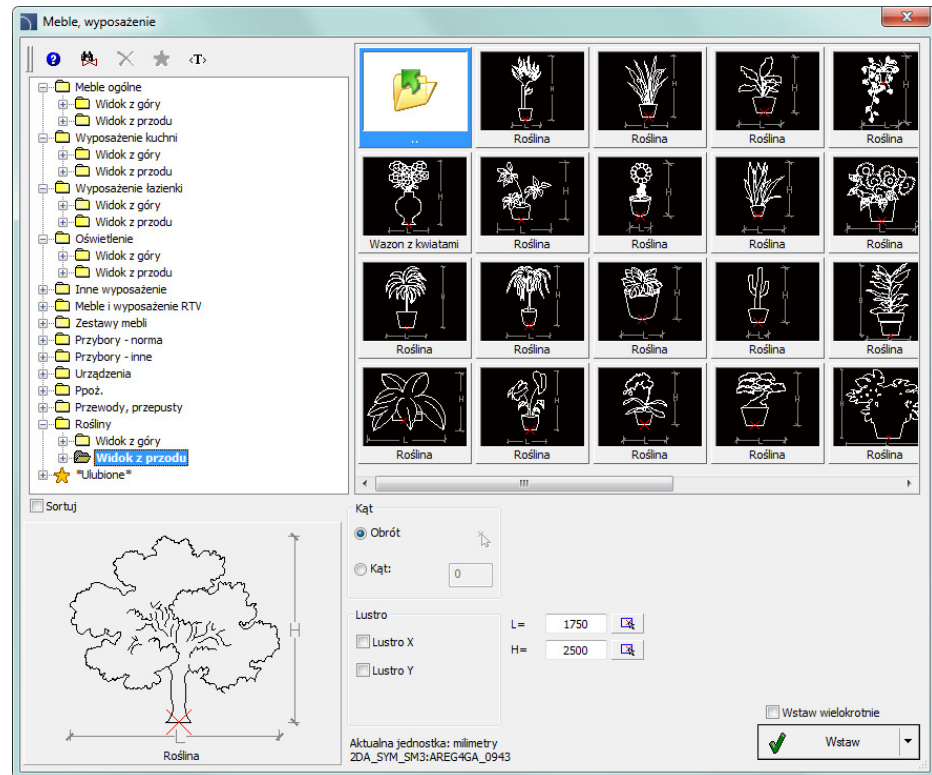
Meble, wyposażenie

<T>

Meble ogólne
Widok z góry
Widok z przodu
Wyposażenie kuchni
Widok z góry
Widok z przodu
Wyposażenie łazienki
Widok z góry
Widok z przodu
Oświetlenie
Widok z góry
Widok z przodu
Inne wyposażenie
Meble i wyposażenie RTV
Zestawy mebli
Przybory - norma
Przybory - inne
Urządzenia
Ppoż.
Przewody, przepusty
Rośliny
Widok z góry
Widok z przodu
*Ulubione*

..
Roślina
Roślina
Roślina
Roślina
Wazon z kwiatami
Roślina
Roślina
Roślina
Roślina
Roślina
Roślina
Roślina
Roślina
Roślina
Roślina
Roślina
Roślina
Roślina
Roślina

Sortuj

H
L
Roślina

Kąt
Obrót
Kąt:
0

Lustro
Lustro X
Lustro Y

L= 1750
H= 2500

Aktualna jednostka: milimetry
2DA_SYM_SM3:AREG4GA_0943

Wstaw wielokrotnie
Wstaw